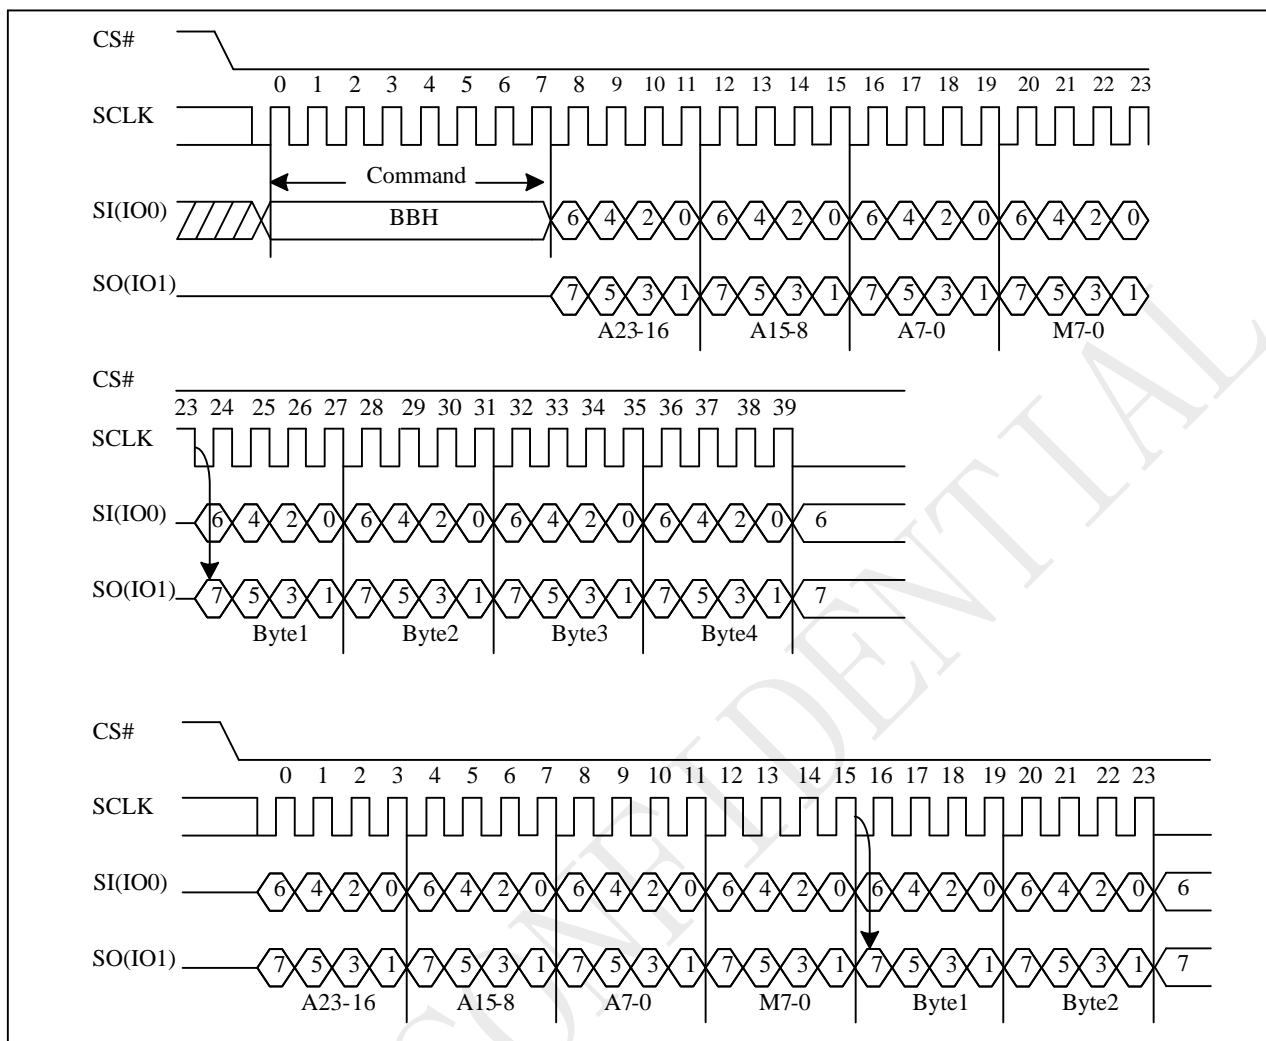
CS#

0 1 2 3 4 5 6 7 8 9 10 11 12 13 14 15 16 17 18 19 20 21 22 23

SCLK

Command

SI(IO0) BBH 6 4 2 0 6 4 2 0 6 4 2 0 6 4 2 0

SO(IO1) 7 5 3 1 7 5 3 1 7 5 3 1 7 5 3 1

A23-16 A15-8 A7-0 M7-0

CS#

23 24 25 26 27 28 29 30 31 32 33 34 35 36 37 38 39

SCLK

SI(IO0) 6 4 2 0 6 4 2 0 6 4 2 0 6 4 2 0 6

SO(IO1) 7 5 3 1 7 5 3 1 7 5 3 1 7 5 3 1 7

Byte1 Byte2 Byte3 Byte4

CS#

0 1 2 3 4 5 6 7 8 9 10 11 12 13 14 15 16 17 18 19 20 21 22 23

SCLK

SI(IO0) 6 4 2 0 6 4 2 0 6 4 2 0 6 4 2 0 6 4 2 0 6 4 2 0 6

SO(IO1) 7 5 3 1 7 5 3 1 7 5 3 1 7 5 3 1 7 5 3 1 7 5 3 1 7

A23-16 A15-8 A7-0 M7-0 Byte1 Byte2

CONFIDENTIAL